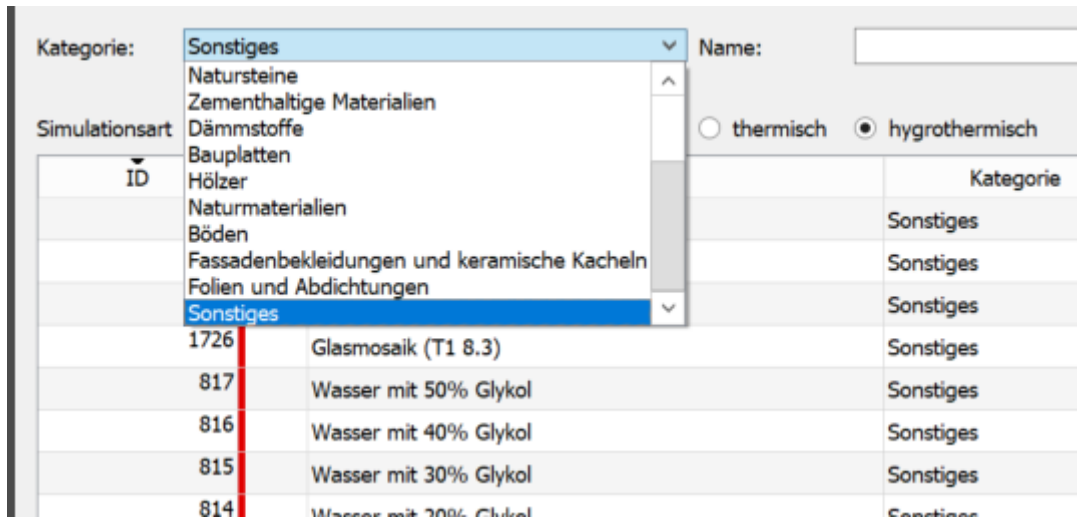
Kategorie: Sonstiges

Name:

Natursteine
Zementhaltige Materialien
Dämmstoffe
Bauplatten
Hölzer
Naturmaterialien
Böden
Fassadenbekleidungen und keramische Kacheln
Folien und Abdichtungen
Sonstiges

Simulationsart

thermisch

hygrothermisch

| ID | | Kategorie |
|---|---|---|
| | | Sonstiges |
| | | Sonstiges |
| | | Sonstiges |
| 1726 | Glasmosaik (T1 8.3) | Sonstiges |
| 817 | Wasser mit 50% Glykol | Sonstiges |
| 816 | Wasser mit 40% Glykol | Sonstiges |
| 815 | Wasser mit 30% Glykol | Sonstiges |
| 814 | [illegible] | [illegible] |